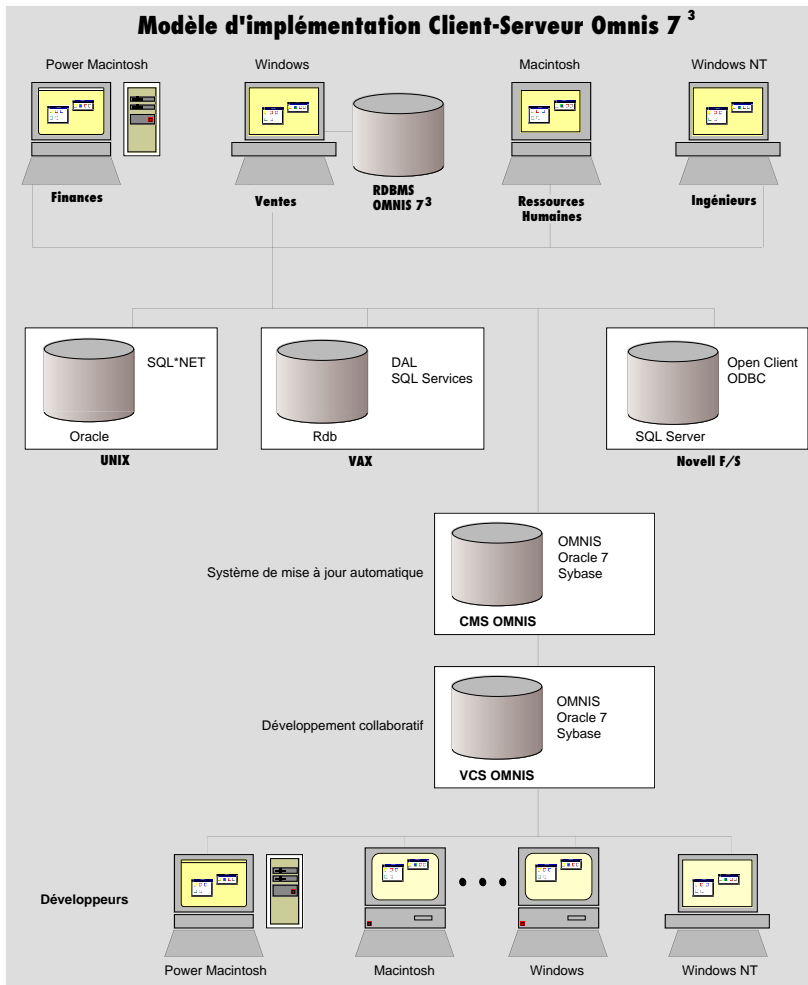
Modèle d'implémentation Client-Serveur Omnis 7 $^3$

Power Macintosh
Windows
Macintosh
Windows NT

Finances
Ventes
RDBMS OMNIS 7$^3$
Ressources Humaines
Ingénieurs

SQL*NET
Oracle
UNIX

DAL
SQL Services
Rdb
VAX

Open Client
ODBC
SQL Server
Novell F/S

Système de mise à jour automatique
OMNIS
Oracle 7
Sybase
CMS OMNIS

Développement collaboratif
OMNIS
Oracle 7
Sybase
VCS OMNIS

Développeurs
Power Macintosh
Macintosh
Windows
Windows NT